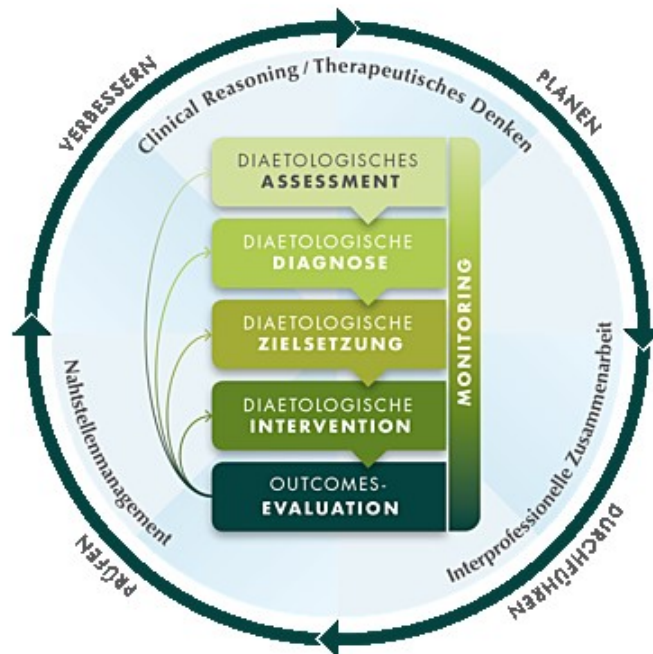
VERBESSERN

PLANEN

Clinical Reasoning / Therapeutisches Denken

DIAETOLOGISCHES ASSESSMENT

DIAETOLOGISCHE DIAGNOSE

DIAETOLOGISCHE ZIELSETZUNG

DIAETOLOGISCHE INTERVENTION

OUTCOMES-EVALUATION

MONITORING

Nahtstellenmanagement

Interprofessionelle Zusammenarbeit

PRÜFEN

DURCHFÜHREN